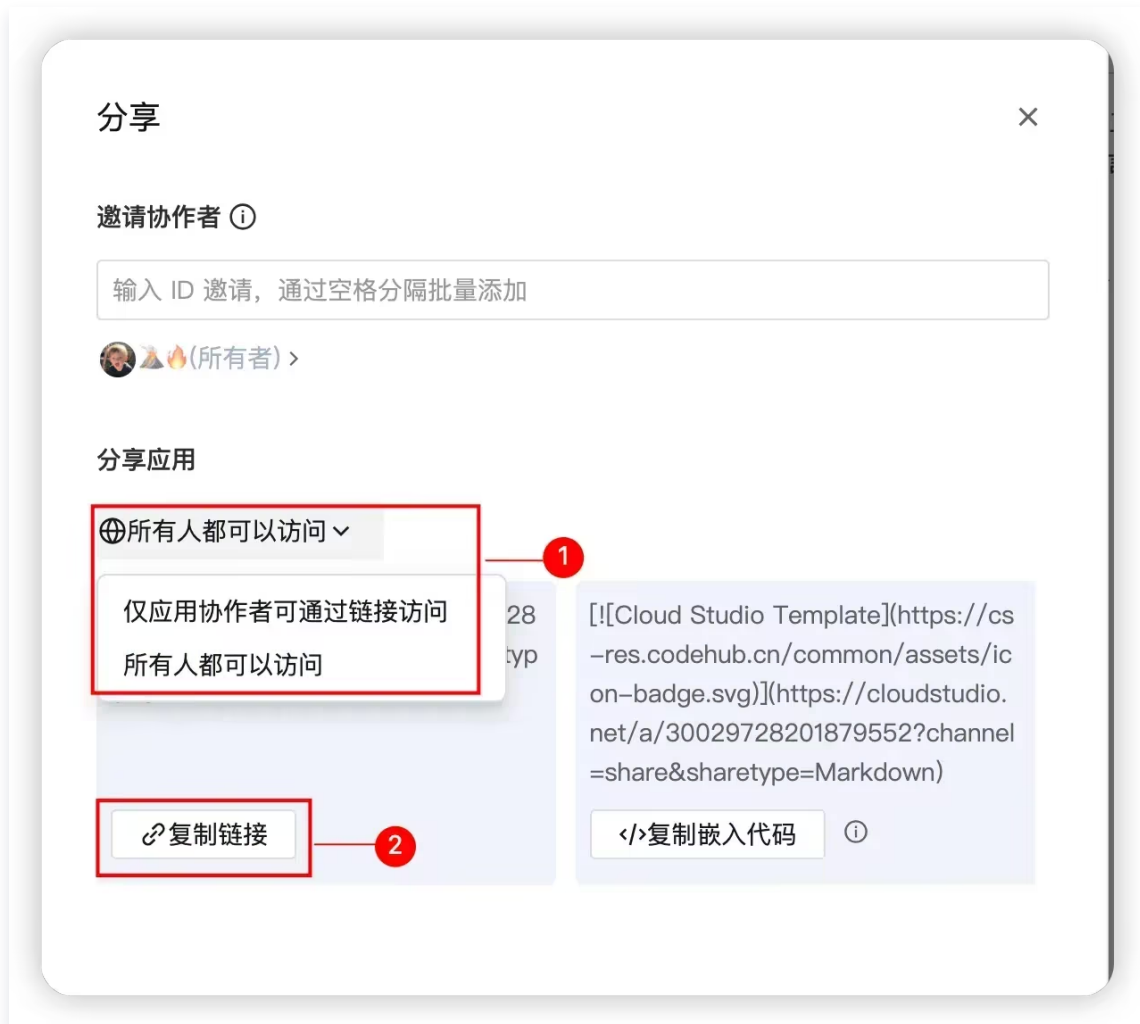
分享

×

邀请协作者 ⓘ

输入 ID 邀请，通过空格分隔批量添加

🌋🔥(所有者) >

分享应用

所有人都可以访问

1

仅应用协作者可通过链接访问

所有人都可以访问

28

typ

[![Cloud Studio Template](https://cs-res.codehub.cn/common/assets/icon-badge.svg)](https://cloudstudio.net/a/30029728201879552?channel=share&sharetype=Markdown)

复制链接

2

</> 复制嵌入代码 ⓘ